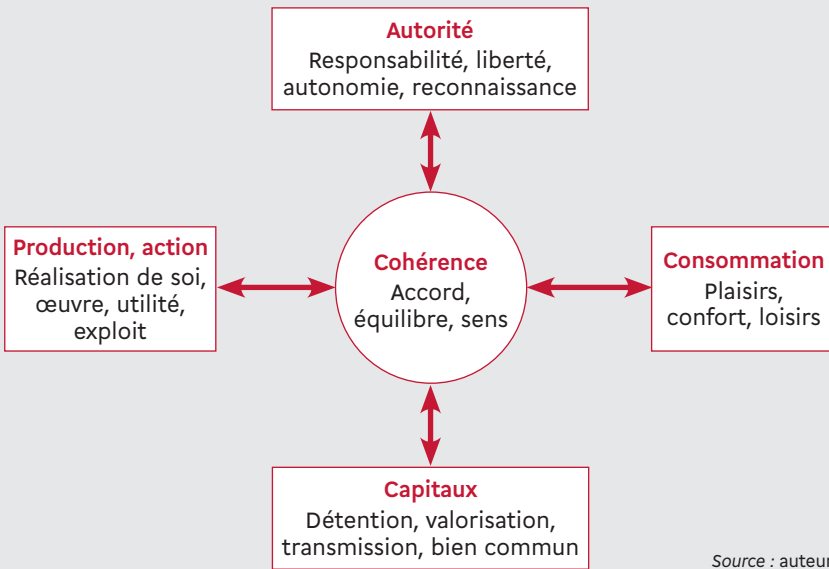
Autorité
Responsabilité, liberté, autonomie, reconnaissance

Production, action
Réalisation de soi, œuvre, utilité, exploit

Cohérence
Accord, équilibre, sens

Consommation
Plaisirs, confort, loisirs

Capitaux
Détention, valorisation, transmission, bien commun

Source : auteur